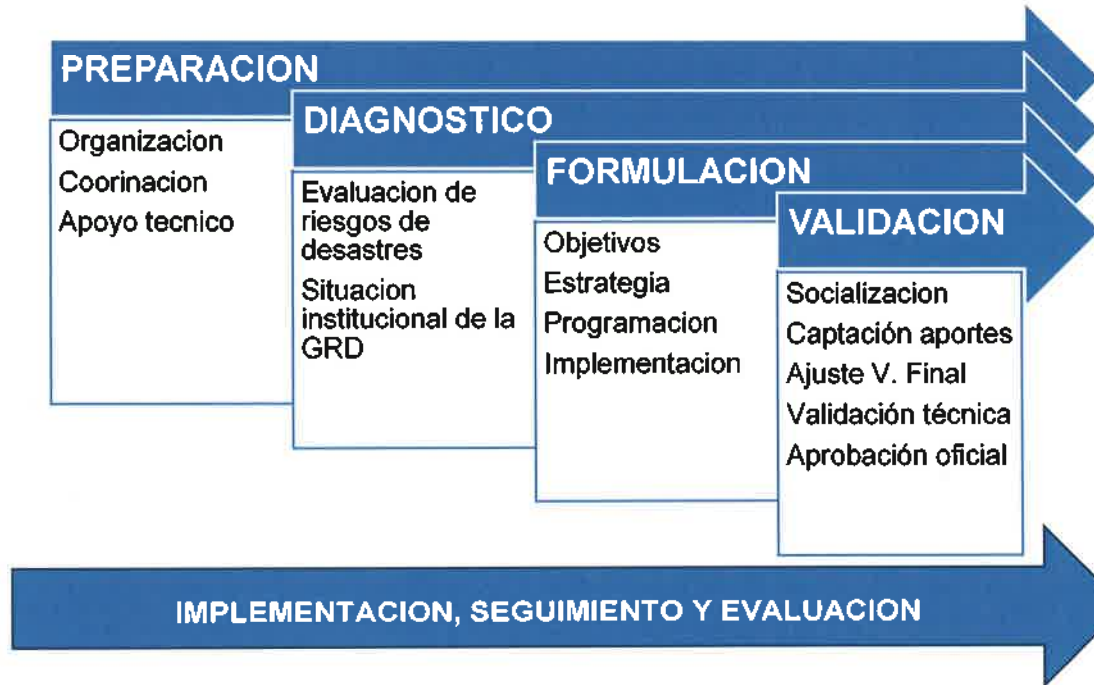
PREPARACION

Organizacion
Coorinacion
Apoyo tecnico

DIAGNOSTICO

Evaluacion de riesgos de desastres
Situacion institucional de la GRD

FORMULACION

Objetivos
Estrategia
Programacion
Implementacion

VALIDACION

Socializacion
Captación aportes
Ajuste V. Final
Validación técnica
Aprobación oficial

IMPLEMENTACION, SEGUIMIENTO Y EVALUACION